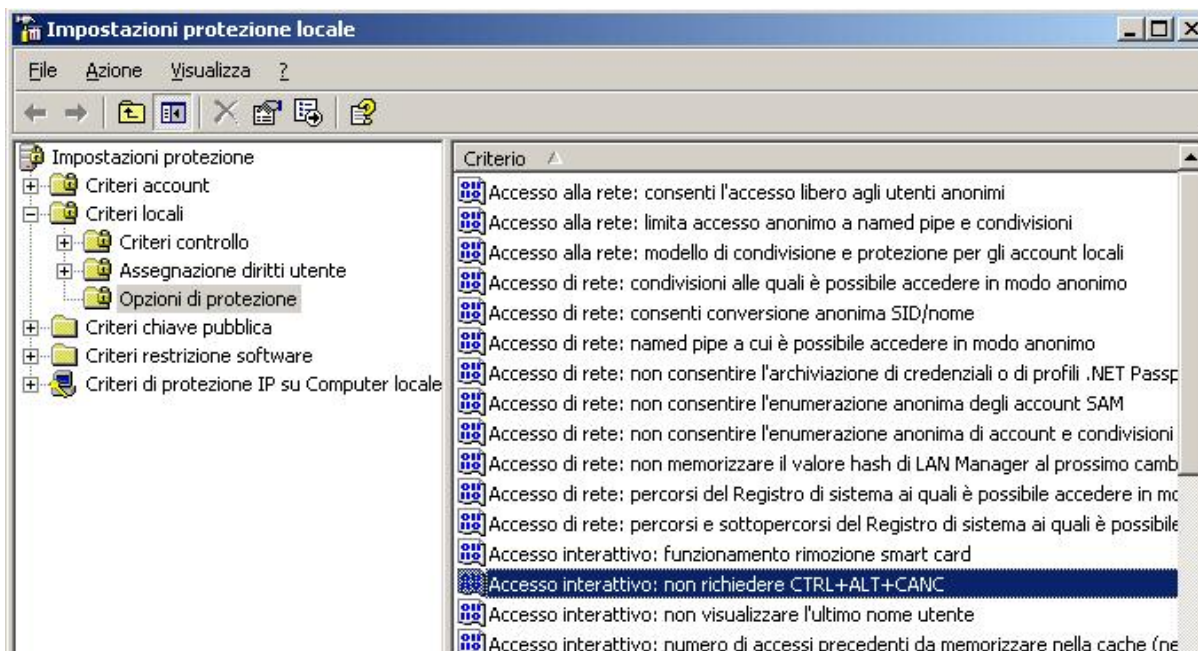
Impostazioni protezione locale

File Azione Visualizza ?

Impostazioni protezione
Criteri account
Criteri locali
Criteri controllo
Assegnazione diritti utente
Opzioni di protezione
Criteri chiave pubblica
Criteri restrizione software
Criteri di protezione IP su Computer locale

Criterio

Accesso alla rete: consenti l'accesso libero agli utenti anonimi
Accesso alla rete: limita accesso anonimo a named pipe e condivisioni
Accesso alla rete: modello di condivisione e protezione per gli account locali
Accesso di rete: condivisioni alle quali è possibile accedere in modo anonimo
Accesso di rete: consenti conversione anonima SID/nome
Accesso di rete: named pipe a cui è possibile accedere in modo anonimo
Accesso di rete: non consentire l'archiviazione di credenziali o di profili .NET Passp
Accesso di rete: non consentire l'enumerazione anonima degli account SAM
Accesso di rete: non consentire l'enumerazione anonima di account e condivisioni
Accesso di rete: non memorizzare il valore hash di LAN Manager al prossimo camb
Accesso di rete: percorsi del Registro di sistema ai quali è possibile accedere in mo
Accesso di rete: percorsi e sottopercorsi del Registro di sistema ai quali è possibile
Accesso interattivo: funzionamento rimozione smart card
Accesso interattivo: non richiedere CTRL+ALT+CANC
Accesso interattivo: non visualizzare l'ultimo nome utente
Accesso interattivo: numero di accessi precedenti da memorizzare nella cache (ne